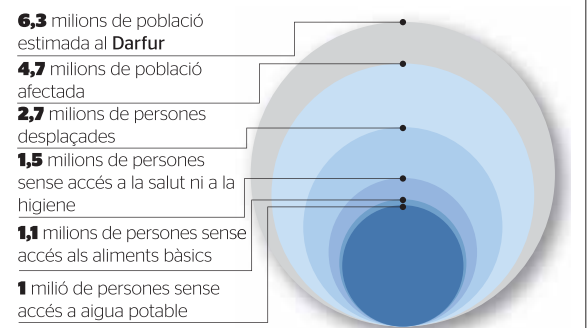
**6,3** milions de població estimada al **Darfur**

**4,7** milions de població afectada

**2,7** milions de persones desplaçades

**1,5** milions de persones sense accés a la salut ni a la higiene

**1,1** milions de persones sense accés als aliments bàsics

**1** milió de persones sense accés a aigua potable